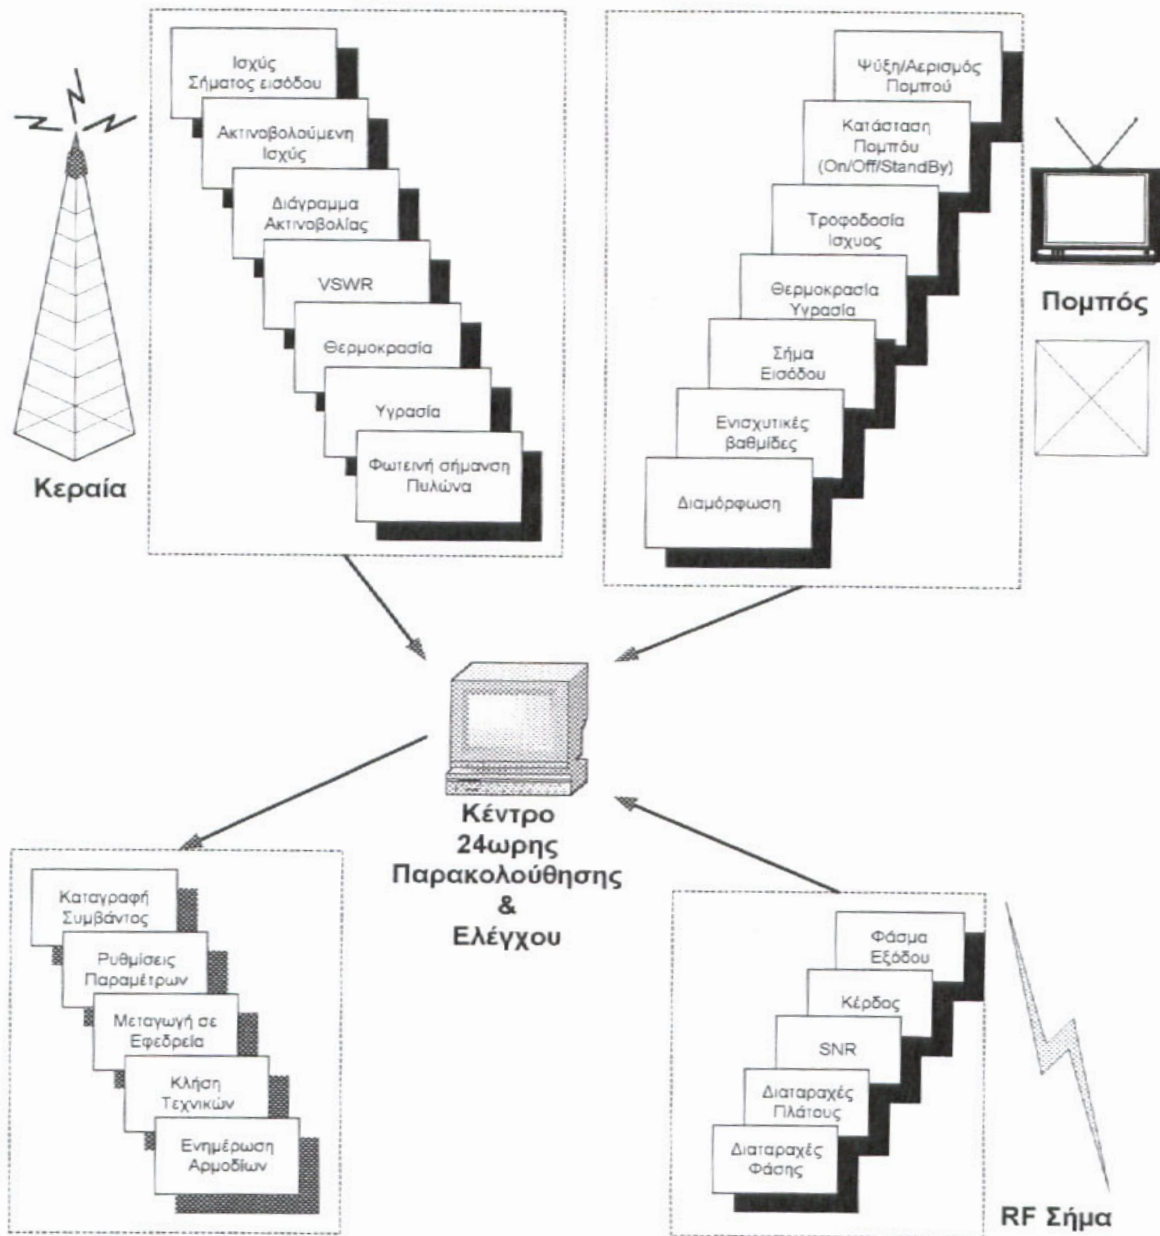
Ισχύς Σήματος εισόδου

Ακτινοβολούμενη Ισχύς

Διάγραμμα Ακτινοβολίας

VSWR

Θερμοκρασία

Υγρασία

Φωτεινή σήμανση Πυλώνα

Κεραία

Ψύξη/Αερισμός Πομπού

Κατάσταση Πομπού (On/Off/StandBy)

Τροφοδοσία Ισχυος

Θερμοκρασία Υγρασία

Σήμα Εισόδου

Ενισχυτικές βαθμίδες

Διαμόρφωση

Πομπός

Κέντρο 24ωρης Παρακολούθησης & Ελέγχου

Καταγραφή Συμβάντος

Ρυθμίσεις Παραμέτρων

Μεταγωγή σε Εφεδρεία

Κλήση Τεχνικών

Ενημέρωση Αρμοδίων

Φάσμα Εξόδου

Κέρδος

SNR

Διαταραχές Πλάτους

Διαταραχές Φάσης

RF Σήμα